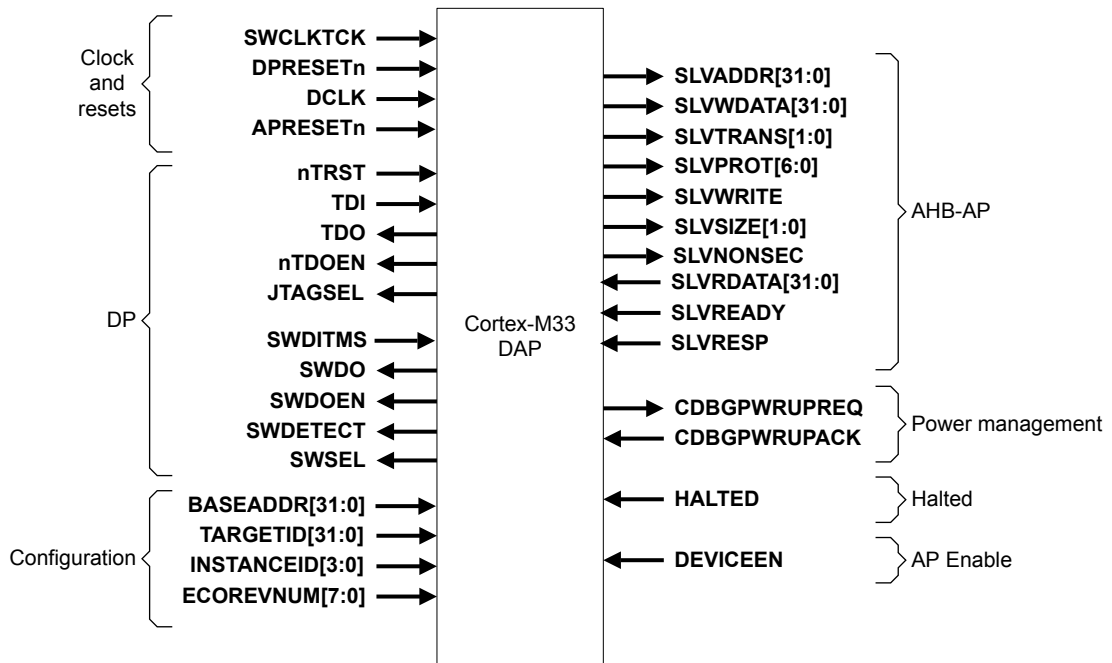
Clock and resets

SWCLKTCK
DPRESETn
DCLK
APRESETn

DP

nTRST
TDI
TDO
nTDOEN
JTAGSEL
SWDITMS
SWDO
SWDOEN
SWDETECT
SWSEL

Configuration

BASEADDR[31:0]
TARGETID[31:0]
INSTANCEID[3:0]
ECOREVNUM[7:0]

Cortex-M33 DAP

SLVADDR[31:0]
SLVWDATA[31:0]
SLVTRANS[1:0]
SLVPROT[6:0]
SLVWRITE
SLVSIZE[1:0]
SLVNONSEC
SLVRDATA[31:0]
SLVREADY
SLVRESP

AHB-AP

CDBGPWRUPREQ
CDBGPWRUPACK

Power management

HALTED

Halted

DEVICEEN

AP Enable